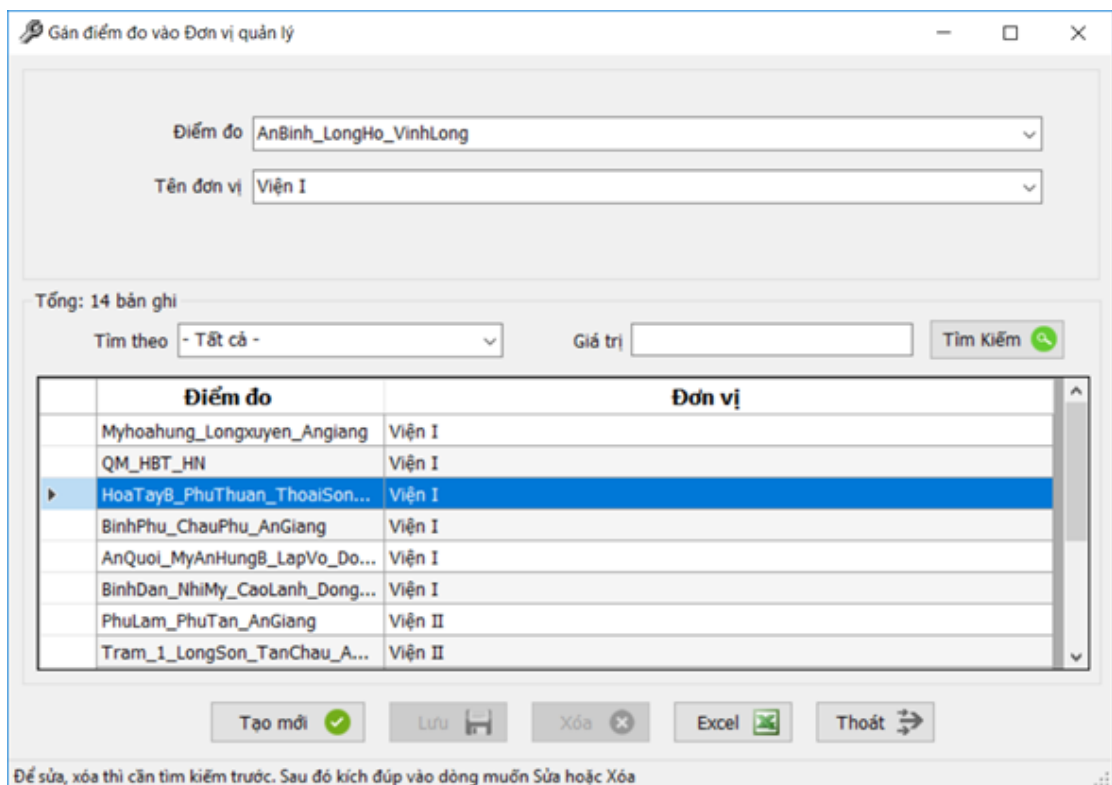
Gán điểm đo vào Đơn vị quản lý

Điểm đo AnBinh_LongHo_VinhLong

Tên đơn vị Viện I

Tổng: 14 bản ghi

Tìm theo - Tất cả -

Giá trị

Tìm Kiếm

| Điểm đo | Đơn vị |
|---|---|
| Myhoahung_Longxuyen_Angiang | Viện I |
| QM_HBT_HN | Viện I |
| HoaTayB_PhuThuan_ThoaiSon... | Viện I |
| BinhPhu_ChauPhu_AnGiang | Viện I |
| AnQuoi_MyAnHungB_LapVo_Do... | Viện I |
| BinhDan_NhiMy_CaoLanh_Dong... | Viện I |
| PhuLam_PhuTan_AnGiang | Viện II |
| Tram_1_LongSon_TanChau_A... | Viện II |

Tạo mới Lưu Xóa Excel Thoát

Để sửa, xóa thì cần tìm kiếm trước. Sau đó kích đúp vào dòng muốn Sửa hoặc Xóa